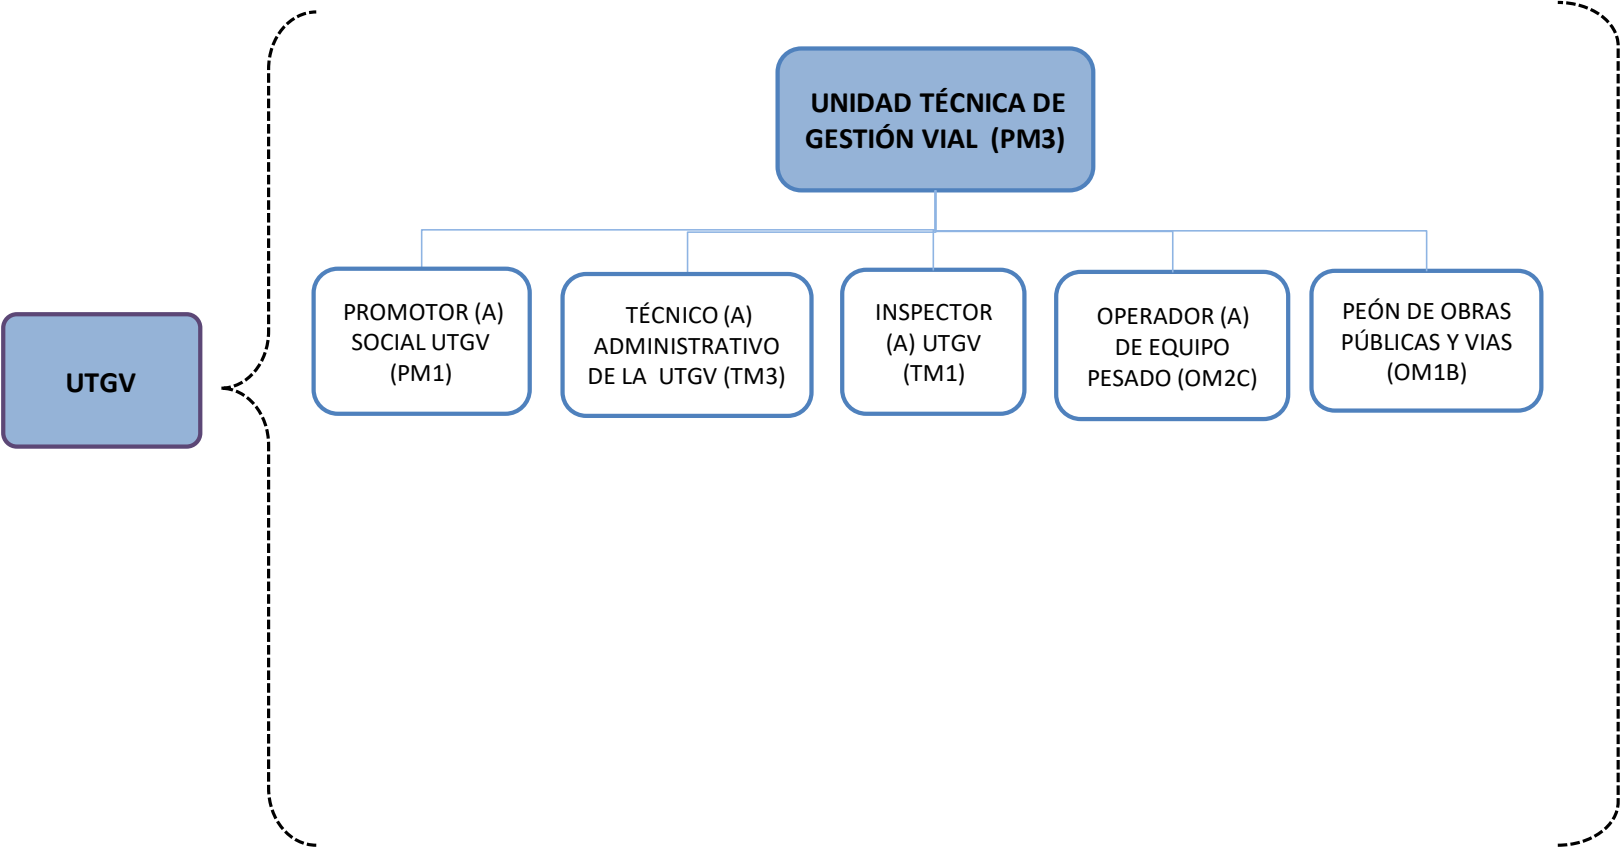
UTGV

UNIDAD TÉCNICA DE GESTIÓN VIAL (PM3)

PROMOTOR (A) SOCIAL UTGV (PM1)

TÉCNICO (A) ADMINISTRATIVO DE LA UTGV (TM3)

INSPECTOR (A) UTGV (TM1)

OPERADOR (A) DE EQUIPO PESADO (OM2C)

PEÓN DE OBRAS PÚBLICAS Y VIAS (OM1B)